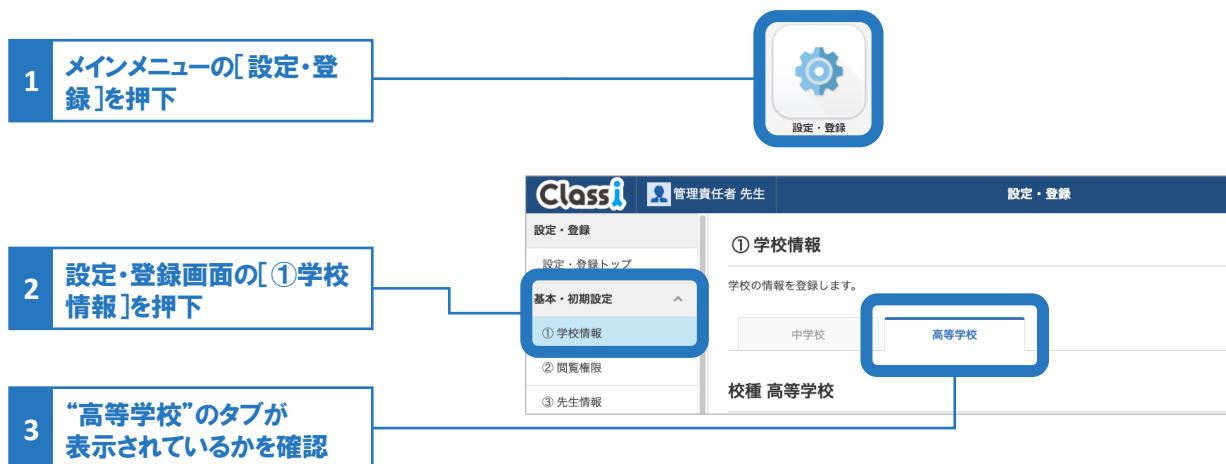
1
メインメニューの［設定・登録］を押下

設定・登録

Classi
管理責任者 先生
設定・登録

設定・登録
設定・登録トップ
基本・初期設定
① 学校情報
② 閲覧権限
③ 先生情報

① 学校情報
学校の情報を登録します。
中学校
高等学校
校種 高等学校

2
設定・登録画面の［①学校情報］を押下

3
“高等学校”のタブが表示されているかを確認